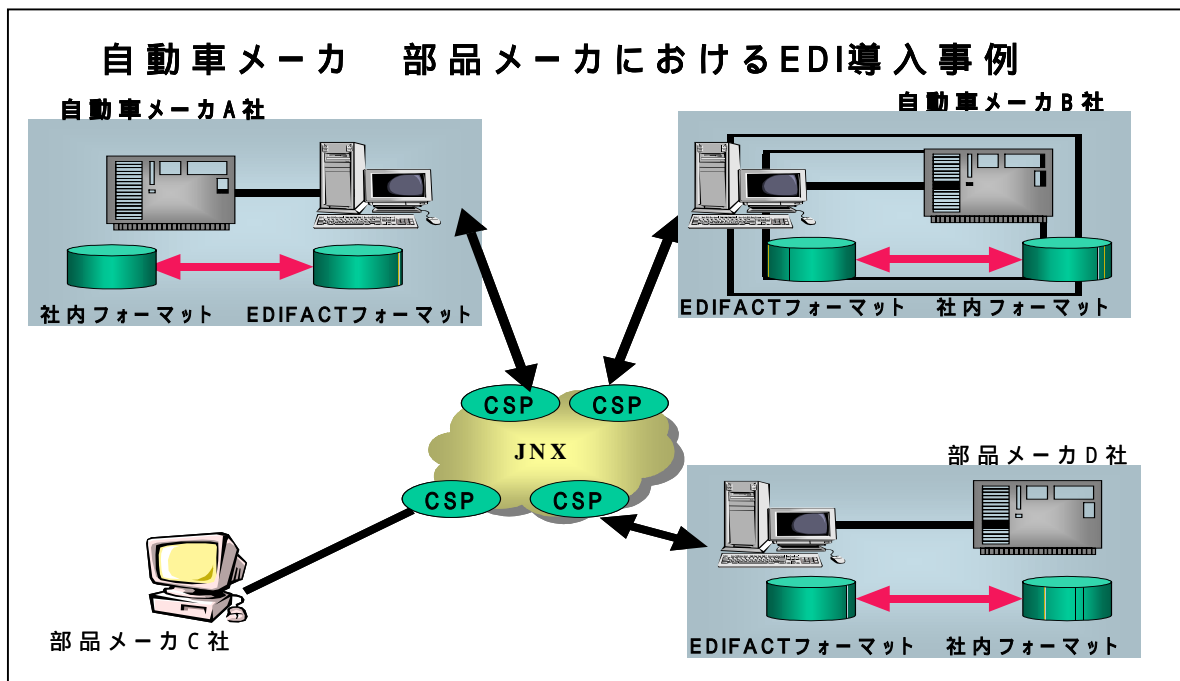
自動車メーカ　部品メーカにおけるEDI導入事例

自動車メーカA社

社内フォーマット　EDIFACTフォーマット

自動車メーカB社

EDIFACTフォーマット　社内フォーマット

CSP

CSP

JNX

CSP

CSP

部品メーカD社

EDIFACTフォーマット　社内フォーマット

部品メーカC社